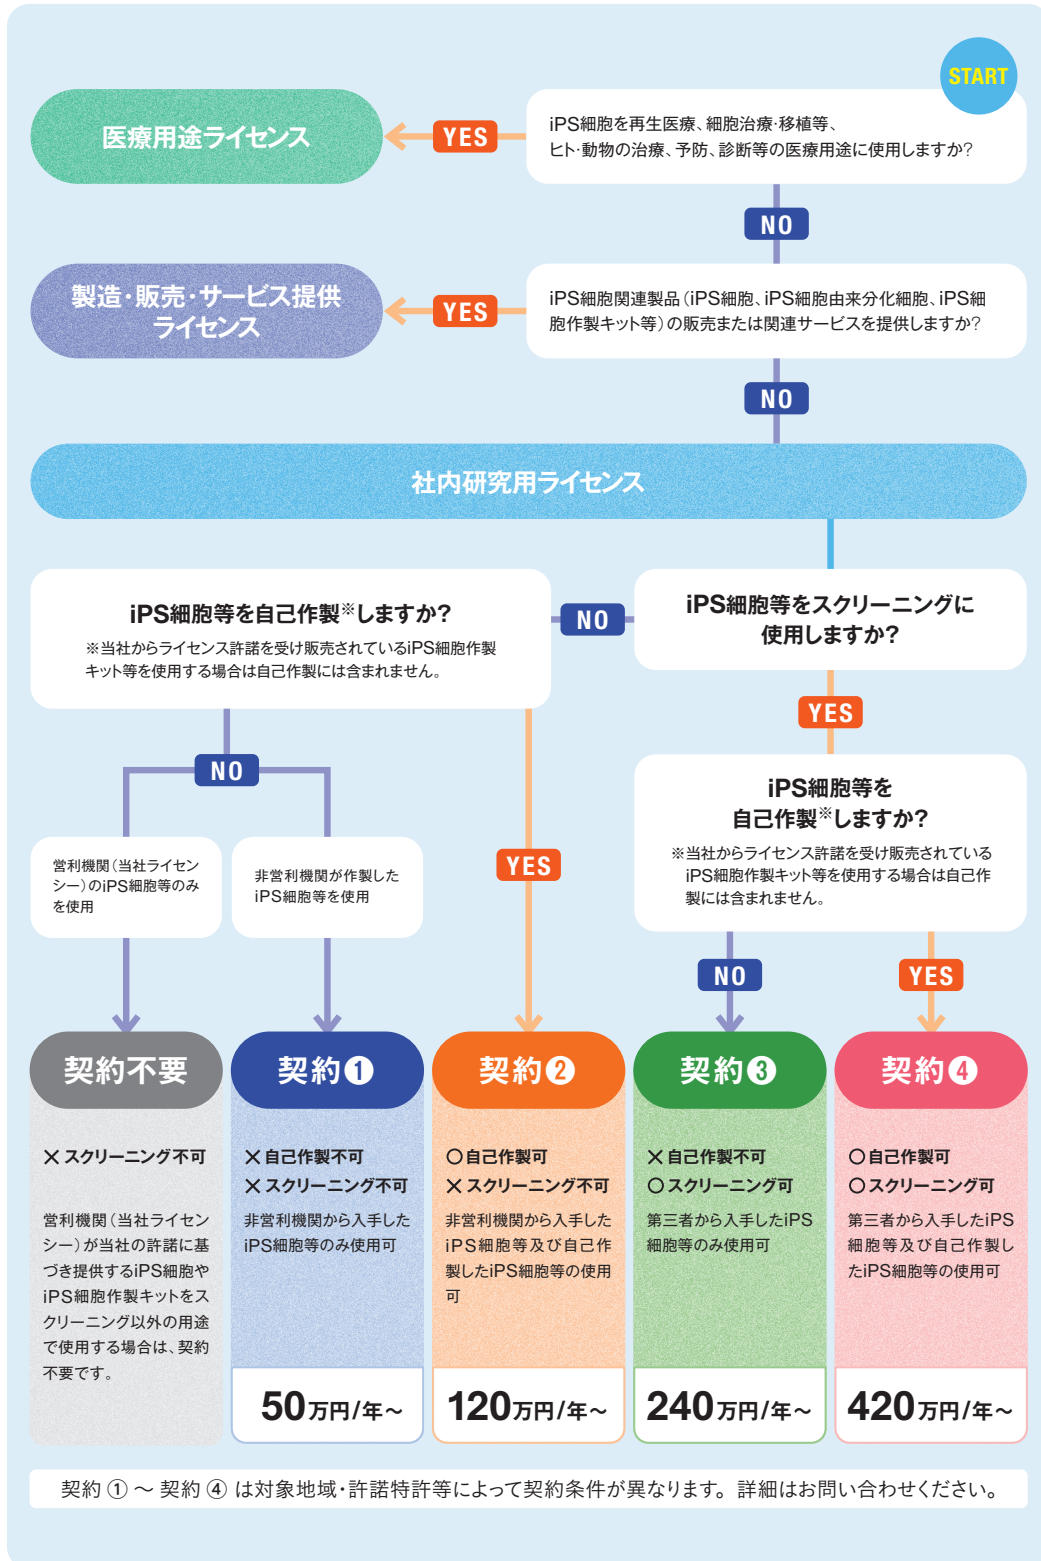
START

iPS細胞を再生医療、細胞治療・移植等、ヒト・動物の治療、予防、診断等の医療用途に使用しますか?

YES

医療用途ライセンス

NO

iPS細胞関連製品(iPS細胞、iPS細胞由来分化細胞、iPS細胞作製キット等)の販売または関連サービスを提供しますか?

YES

製造・販売・サービス提供ライセンス

NO

社内研究用ライセンス

iPS細胞等をスクリーニングに使用しますか?

NO

iPS細胞等を自己作製※しますか?

※当社からライセンス許諾を受け販売されているiPS細胞作製キット等を使用する場合は自己作製には含まれません。

YES

iPS細胞等を自己作製※しますか?

※当社からライセンス許諾を受け販売されているiPS細胞作製キット等を使用する場合は自己作製には含まれません。

NO

営利機関(当社ライセンシー)のiPS細胞等のみを使用

非営利機関が作製したiPS細胞等を使用

YES

NO

YES

契約不要

× スクリーニング不可

営利機関(当社ライセンシー)が当社の許諾に基づき提供するiPS細胞やiPS細胞作製キットをスクリーニング以外の用途で使用する場合は、契約不要です。

契約❶

× 自己作製不可
× スクリーニング不可

非営利機関から入手したiPS細胞等のみ使用可

50万円/年～

契約❷

○ 自己作製可
× スクリーニング不可

非営利機関から入手したiPS細胞等及び自己作製したiPS細胞等の使用可

120万円/年～

契約❸

× 自己作製不可
○ スクリーニング可

第三者から入手したiPS細胞等のみ使用可

240万円/年～

契約❹

○ 自己作製可
○ スクリーニング可

第三者から入手したiPS細胞等及び自己作製したiPS細胞等の使用可

420万円/年～

契約 ① ～ 契約 ④ は対象地域・許諾特許等によって契約条件が異なります。詳細はお問い合わせください。